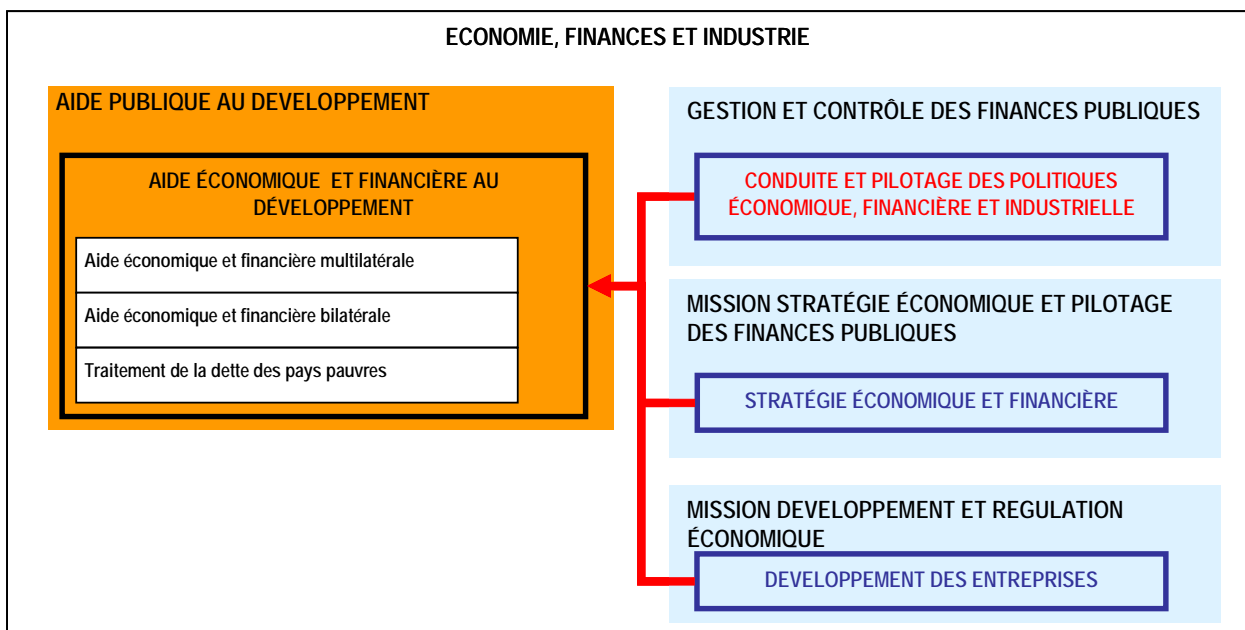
ECONOMIE, FINANCES ET INDUSTRIE

AIDE PUBLIQUE AU DEVELOPPEMENT

AIDE ÉCONOMIQUE ET FINANCIÈRE AU DÉVELOPPEMENT

Aide économique et financière multilatérale

Aide économique et financière bilatérale

Traitement de la dette des pays pauvres

GESTION ET CONTRÔLE DES FINANCES PUBLIQUES

CONDUITE ET PILOTAGE DES POLITIQUES ÉCONOMIQUE, FINANCIÈRE ET INDUSTRIELLE

MISSION STRATÉGIE ÉCONOMIQUE ET PILOTAGE DES FINANCES PUBLIQUES

STRATÉGIE ÉCONOMIQUE ET FINANCIÈRE

MISSION DEVELOPPEMENT ET REGULATION ÉCONOMIQUE

DEVELOPPEMENT DES ENTREPRISES